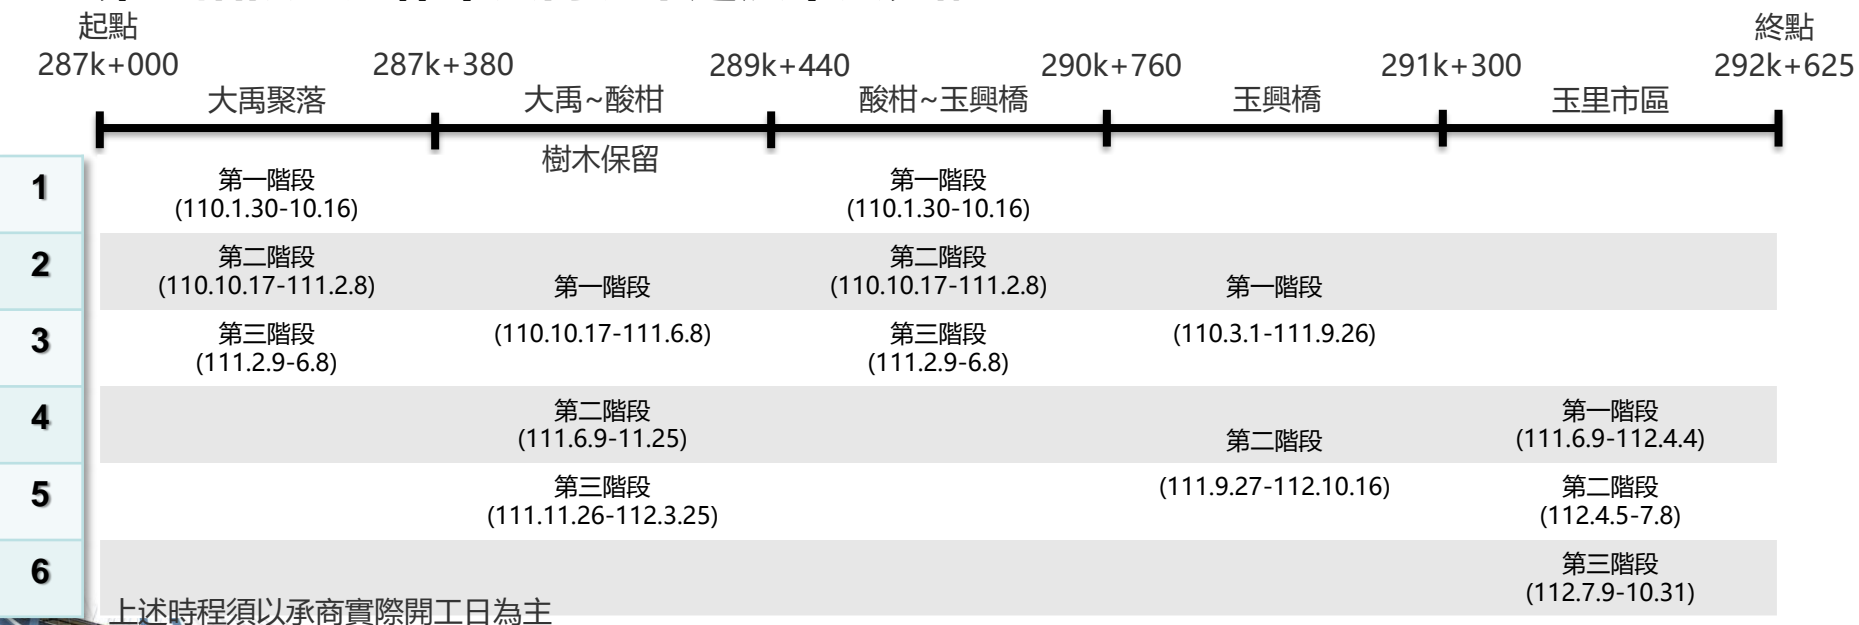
起點
287k+000

287k+380

289k+440

290k+760

291k+300

終點
292k+625

大禹聚落

大禹~酸柑

酸柑~玉興橋

玉興橋

玉里市區

樹木保留

1

第一階段
(110.1.30-10.16)

第一階段
(110.1.30-10.16)

2

第二階段
(110.10.17-111.2.8)

第一階段

第二階段
(110.10.17-111.2.8)

第一階段

3

第三階段
(111.2.9-6.8)

(110.10.17-111.6.8)

第三階段
(111.2.9-6.8)

(110.3.1-111.9.26)

4

第二階段
(111.6.9-11.25)

第二階段

第一階段
(111.6.9-112.4.4)

5

第三階段
(111.11.26-112.3.25)

(111.9.27-112.10.16)

第二階段
(112.4.5-7.8)

6

第三階段
(112.7.9-10.31)

上述時程須以承商實際開工日為主